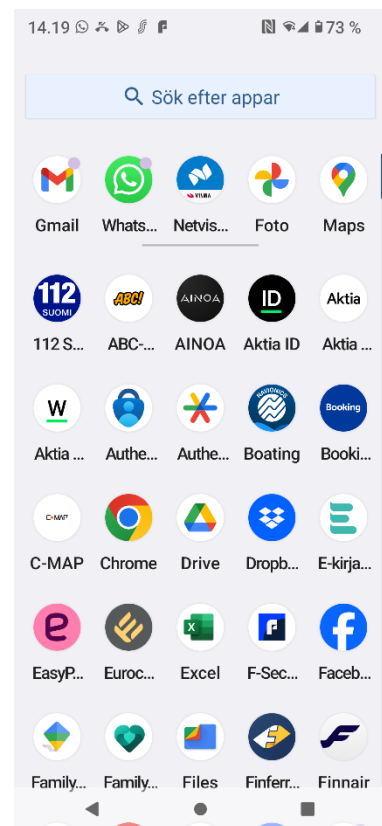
14.19

73 %

Sök efter appar

Gmail
Whats...
Netvis...
Foto
Maps

112 SUOMI
ABC!
AINOA
ID
Aktia

112 S...
ABC-...
AINOA
Aktia ID
Aktia ...

W
Booking

Aktia ...
Authe...
Authe...
Boating
Booki...

C-MAP

C-MAP
Chrome
Drive
Dropb...
E-kirja...

EasyP...
Euroc...
Excel
F-Sec...
Faceb...

Family...
Family...
Files
Finferr...
Finnair